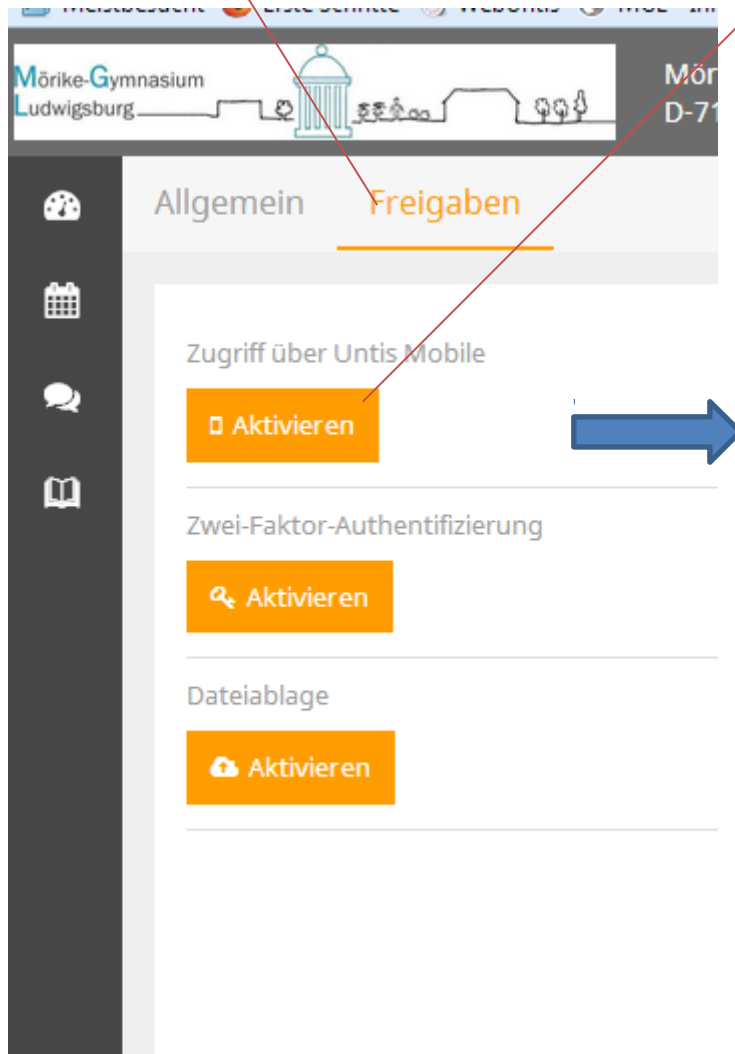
Meistbesucht Erste Schritte WebUntis MGL In

Mörike-Gymnasium
Ludwigsburg

Mör
D-71

Allgemein Freigaben

Zugriff über Untis Mobile

Aktivieren

Zwei-Faktor-Authentifizierung

Aktivieren

Dateiablage

Aktivieren